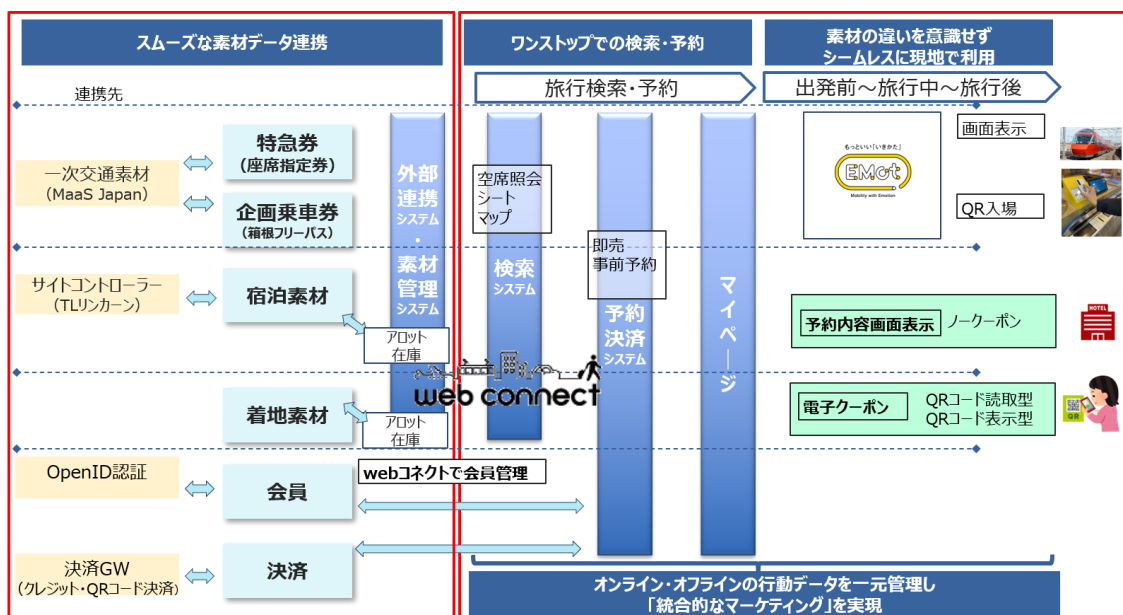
スムーズな素材データ連携

ワンストップでの検索・予約

素材の違いを意識せず
シームレスに現地で利用

旅行検索・予約

出発前～旅行中～旅行後

連携先

一次交通素材
(MaaS Japan)

特急券
(座席指定券)

企画乗車券
(箱根フリーパス)

サイトコントローラー
(TLリンカーン)

宿泊素材

着地素材

OpenID認証

会員

決済GW
(クレジット・QRコード決済)

決済

外部
連携
システム
・
素材
管理
システム

空席照会
シート
マップ

検索
システム

即売
事前予約

予約
決済
システム

マイページ

アロット
在庫

アロット
在庫

web connect

webコネクトで会員管理

もっといい「いきかた」
EMot
Mobility with Emotion

画面表示

QR入場

予約内容画面表示

ノークーポン

HOTEL

電子クーポン

QRコード読取型
QRコード表示型

QR

オンライン・オフラインの行動データを一元管理し
「統合的なマーケティング」を実現